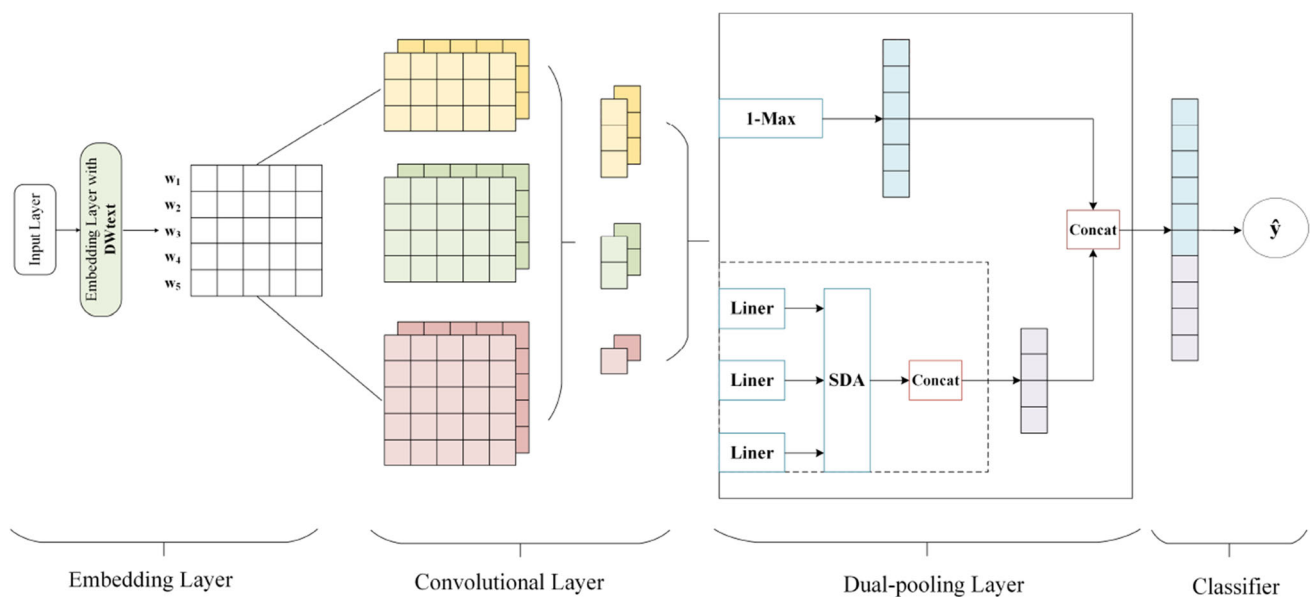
Input Layer

Embedding Layer with **DWtext**

$w_1$
$w_2$
$w_3$
$w_4$
$w_5$

1-Max

Concat

$\hat{y}$

Liner

Liner

Liner

SDA

Concat

Embedding Layer

Convolutional Layer

Dual-pooling Layer

Classifier